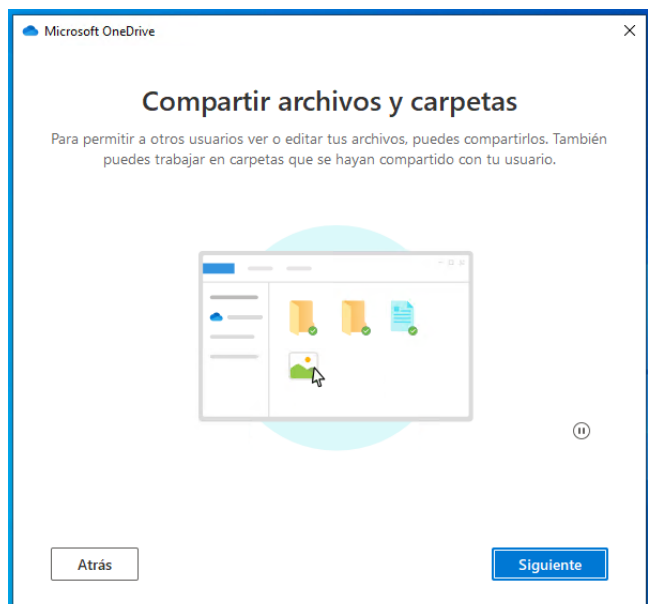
Microsoft OneDrive

×

Compartir archivos y carpetas

Para permitir a otros usuarios ver o editar tus archivos, puedes compartirlos. También puedes trabajar en carpetas que se hayan compartido con tu usuario.

Atrás

Siguiente